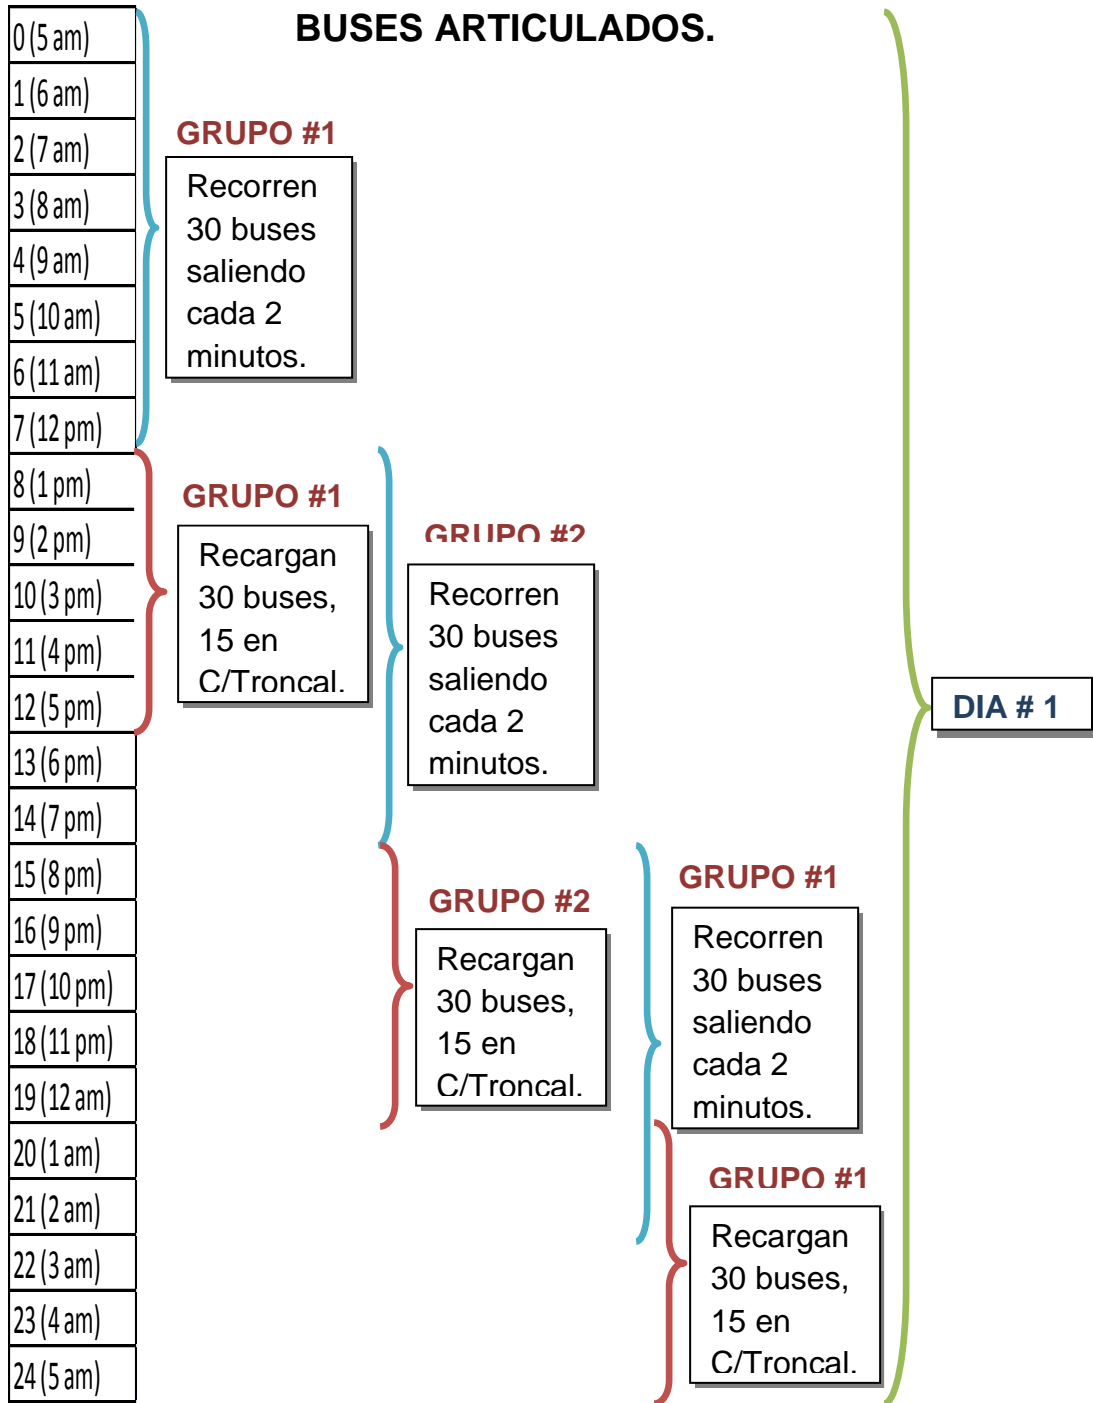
BUSES ARTICULADOS.

0 (5 am)
1 (6 am)
2 (7 am)
3 (8 am)
4 (9 am)
5 (10 am)
6 (11 am)
7 (12 pm)
8 (1 pm)
9 (2 pm)
10 (3 pm)
11 (4 pm)
12 (5 pm)
13 (6 pm)
14 (7 pm)
15 (8 pm)
16 (9 pm)
17 (10 pm)
18 (11 pm)
19 (12 am)
20 (1 am)
21 (2 am)
22 (3 am)
23 (4 am)
24 (5 am)

GRUPO #1
Recorren 30 buses saliendo cada 2 minutos.

GRUPO #1
Recargan 30 buses, 15 en C/Troncal.

GRUPO #2
Recorren 30 buses saliendo cada 2 minutos.

GRUPO #2
Recargan 30 buses, 15 en C/Troncal.

GRUPO #1
Recorren 30 buses saliendo cada 2 minutos.

GRUPO #1
Recargan 30 buses, 15 en C/Troncal.

DIA # 1